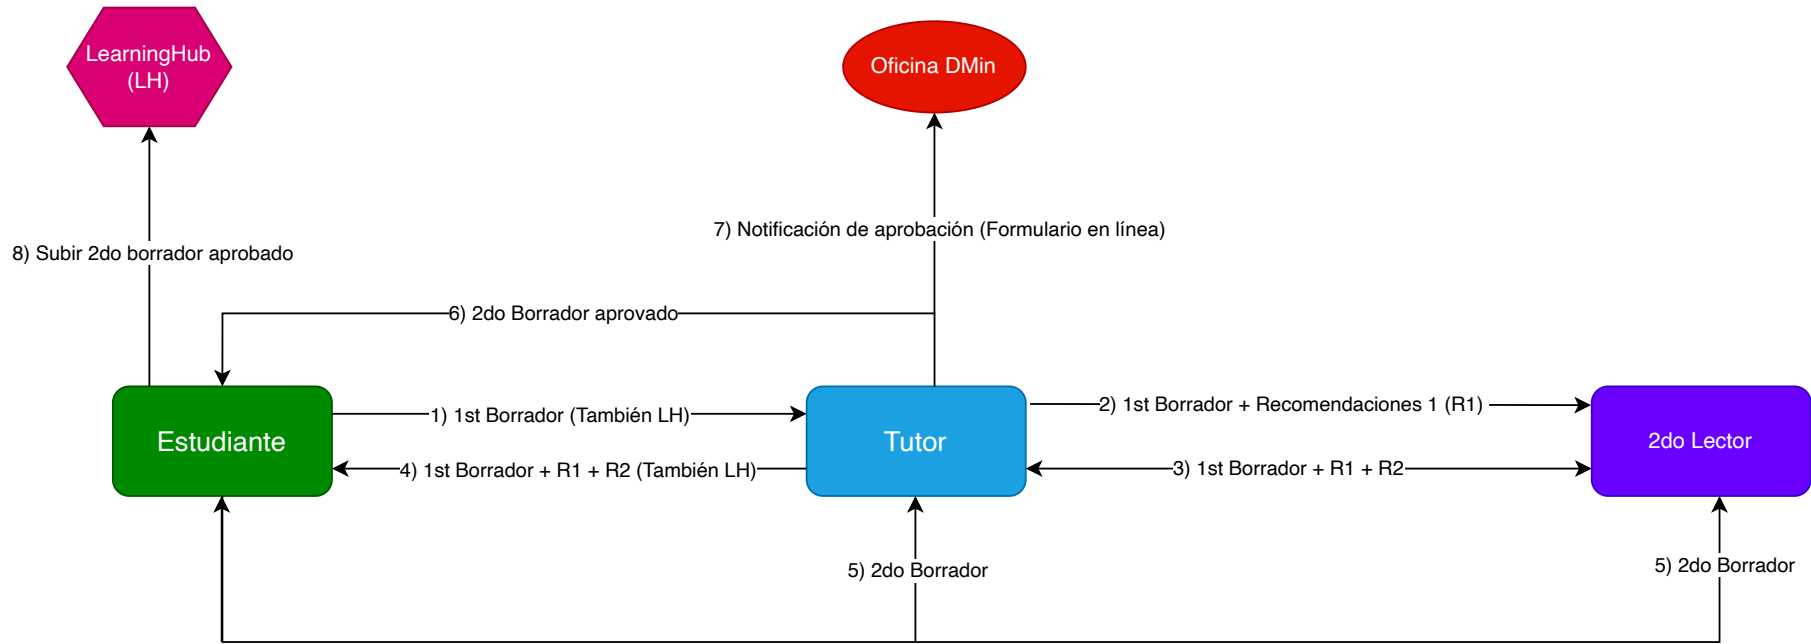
LearningHub (LH)

Oficina DMin

8) Subir 2do borrador aprobado

7) Notificación de aprobación (Formulario en línea)

6) 2do Borrador aprovado

Estudiante

1) 1st Borrador (También LH)

4) 1st Borrador + R1 + R2 (También LH)

Tutor

2) 1st Borrador + Recomendaciones 1 (R1)

3) 1st Borrador + R1 + R2

2do Lector

5) 2do Borrador

5) 2do Borrador